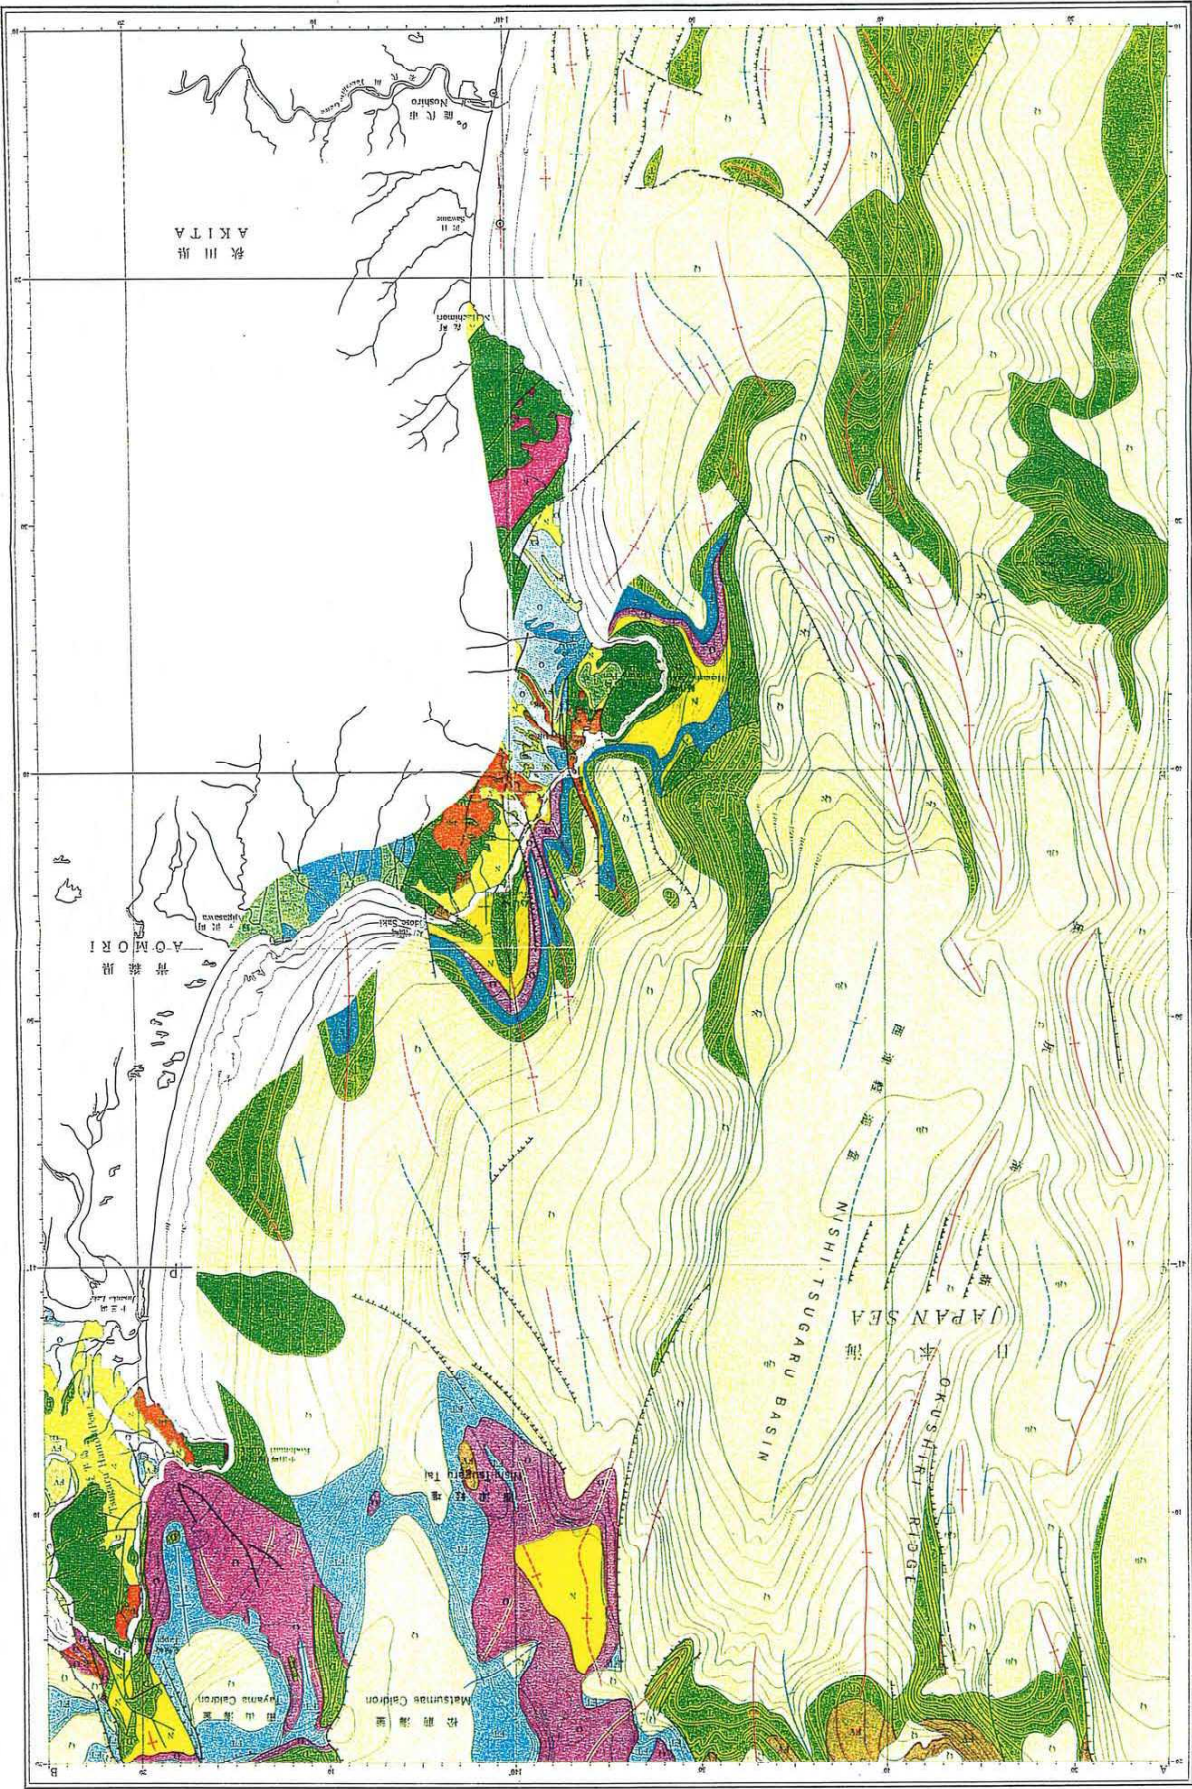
秋田県
AKITA

能代市
Noshiro

Sawauchi

Iwadate

Fukaura

Henashi Saki

Ajigasawa

青森県
AOMORI

Jusan Lake

十三湖

日本海
JAPAN SEA

西津軽海盆
NISHI-TSUGARU BASIN

奥尻海嶺
OKUSHIRI RIDGE

Nishi-tsugaru Tai

Kodomari

Tappi

Matsumae Caldron

松前海釜

Tsugaru Caldron

Tayama Caldron

140°

A

B